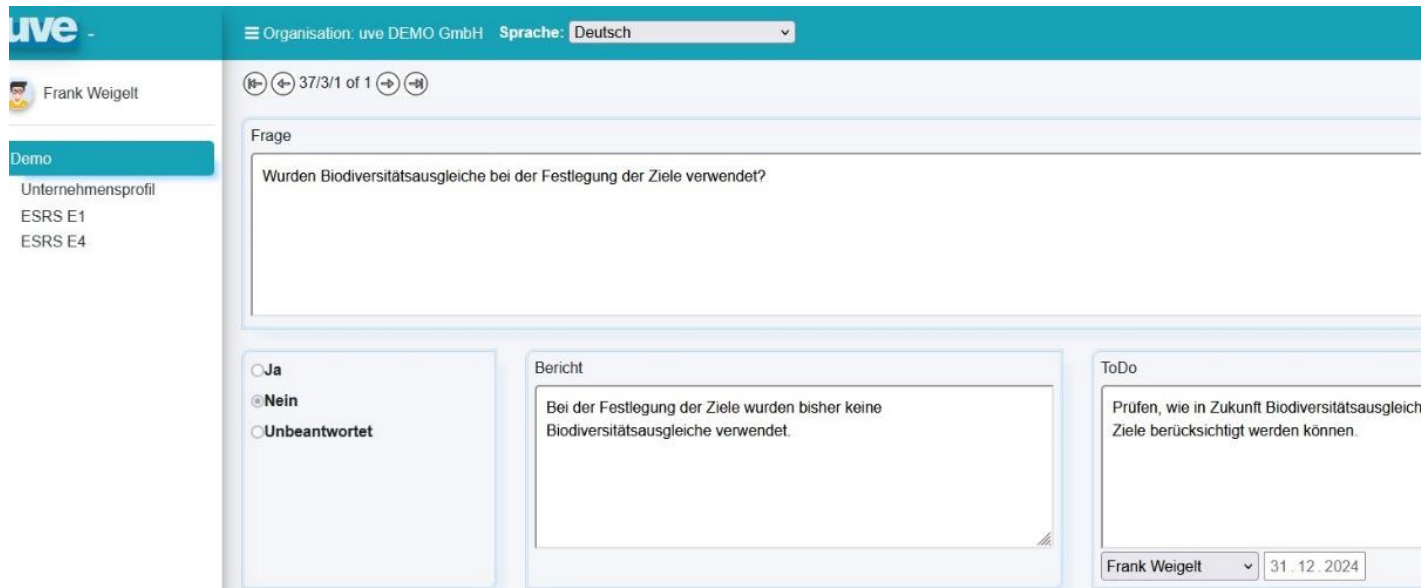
uve -

≡ Organisation: uve DEMO GmbH Sprache: Deutsch

Frank Weigelt

37/3/1 of 1

Demo
Unternehmensprofil
ESRS E1
ESRS E4

Frage

Wurden Biodiversitätsausgleiche bei der Festlegung der Ziele verwendet?

Ja
Nein
Unbeantwortet

Bericht

Bei der Festlegung der Ziele wurden bisher keine Biodiversitätsausgleiche verwendet.

ToDo

Prüfen, wie in Zukunft Biodiversitätsausgleich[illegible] Ziele berücksichtigt werden können.

Frank Weigelt

31.12.2024